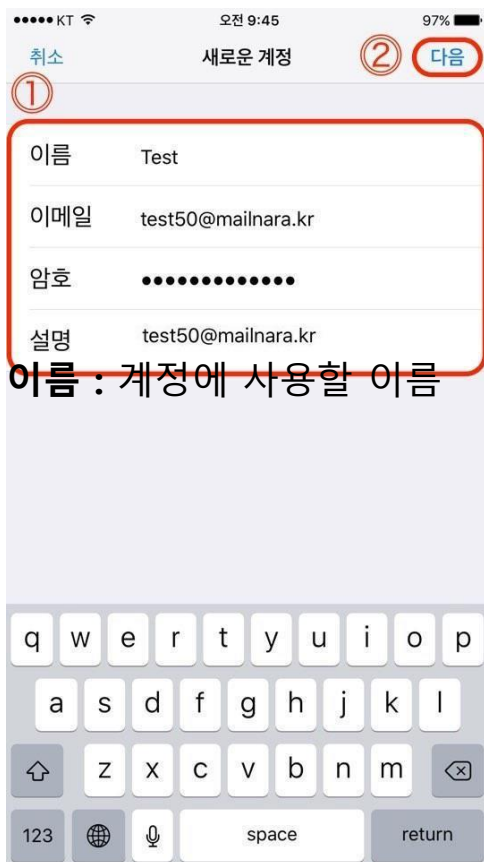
●●●●● KT 오전 9:45 97%

취소 새로운 계정 ② 다음

①

이름 Test

이메일 test50@mailnara.kr

암호 •••••••••••••

설명 test50@mailnara.kr

**이름 :** 계정에 사용할 이름

q w e r t y u i o p

a s d f g h j k l

z x c v b n m

123 space return